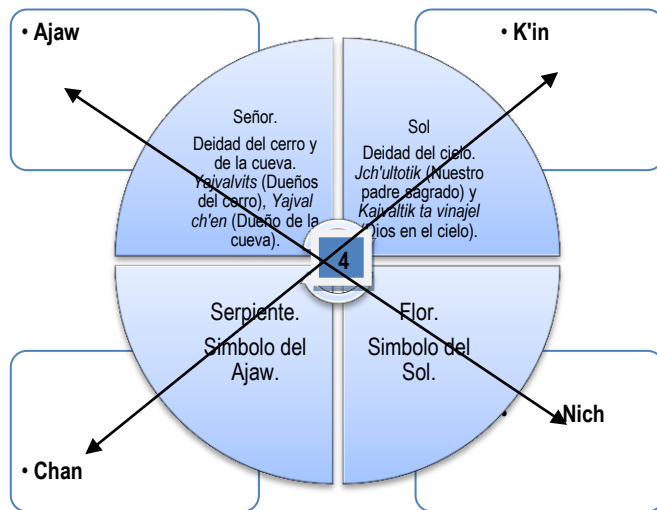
• Ajaw

• K'in

Señor.

Deidad del cerro y de la cueva. *Yajvalvits* (Dueños del cerro), *Yajval ch'en* (Dueño de la cueva).

Sol

Deidad del cielo. *Jch'ultotik* (Nuestro padre sagrado) y *Kajvaltik ta vinajel* (Dios en el cielo).

4

Serpiente. Simbolo del Ajaw.

Flor. Simbolo del Sol.

• Nich

• Chan